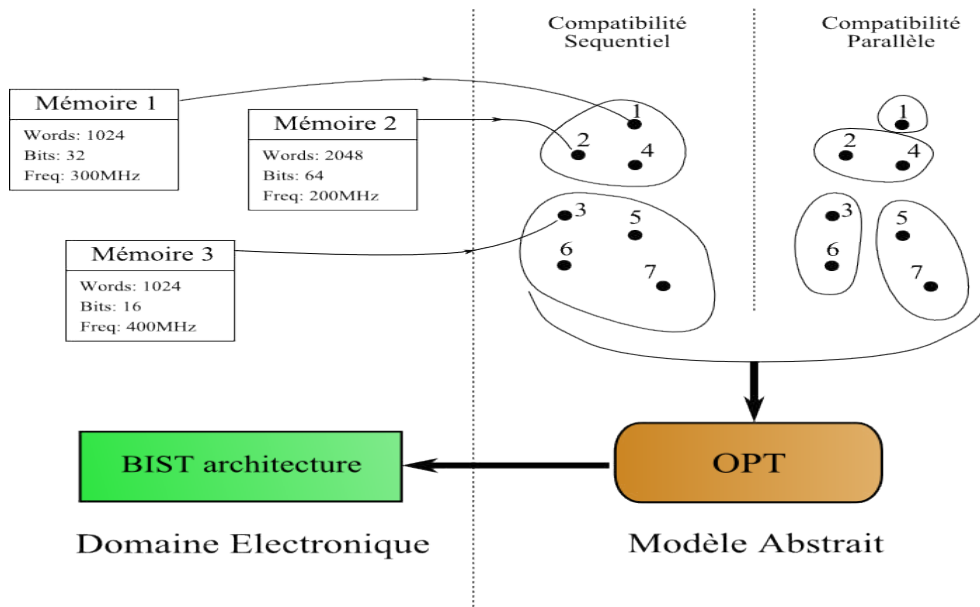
Compatibilité Sequentiel

Compatibilité Parallèle

Mémoire 1
Words: 1024
Bits: 32
Freq: 300MHz

Mémoire 2
Words: 2048
Bits: 64
Freq: 200MHz

Mémoire 3
Words: 1024
Bits: 16
Freq: 400MHz

1
2
4
3
5
6
7

1
2
4
3
6
5
7

BIST architecture

OPT

Domaine Electronique

Modèle Abstrait